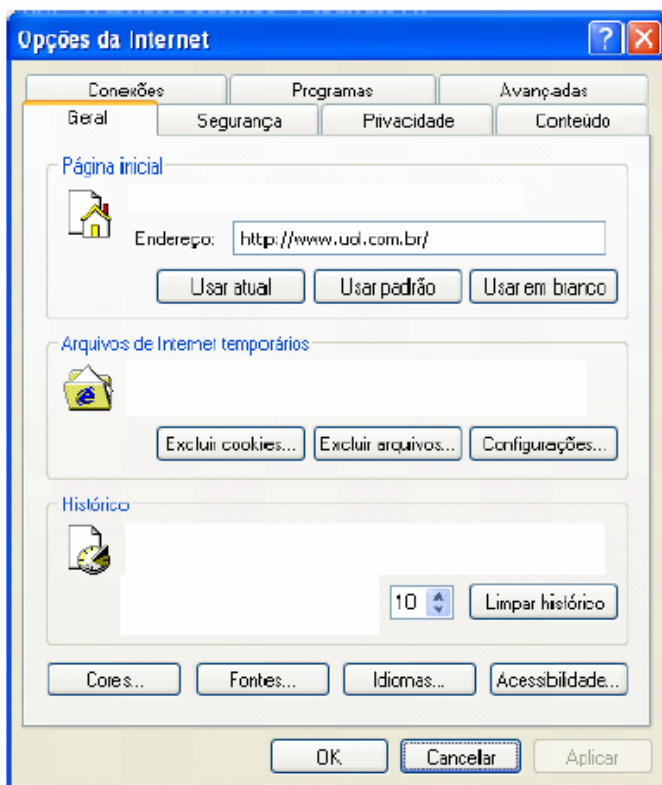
Opções da Internet

Conexões
Programas
Avançadas
Geral
Segurança
Privacidade
Conteúdo

Página inicial
Endereço: http://www.uol.com.br/
Usar atual
Usar padrão
Usar em branco

Arquivos de Internet temporários
Excluir cookies...
Excluir arquivos...
Configurações...

Histórico
10
Limpar histórico

Cores...
Fontes...
Idiomas...
Acessibilidade...

OK
Cancelar
Aplicar